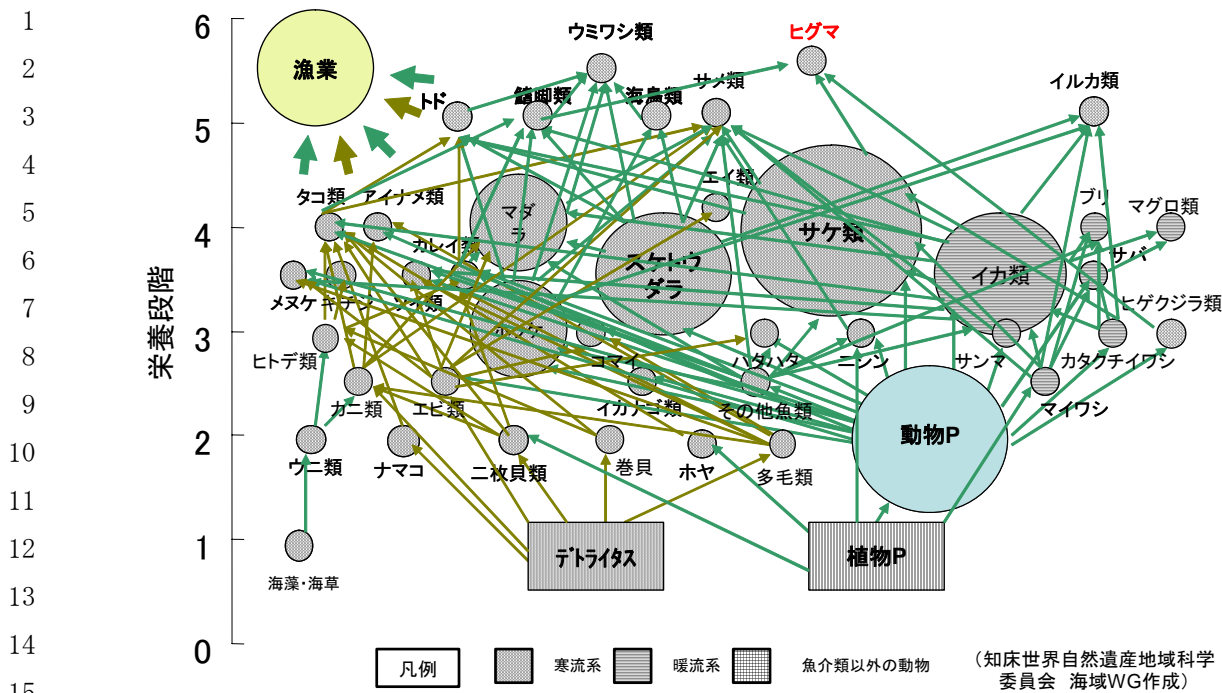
1
2
3
4
5
6
7
8
9
10
11
12
13
14
15

栄養段階

6
5
4
3
2
1
0

漁業
ウミワシ類
ヒグマ
トド
鰭脚類
海鳥類
サメ類
イルカ類
エイ類
タコ類
アイナメ類
マダラ
カレイ類
スケトウダラ
サケ類
イカ類
ブリ
マグロ類
サバ
メヌケ
キチジ
ソイ類
ホッケ
ヒゲクジラ類
ヒトデ類
コマイ
ハタハタ
ニシン
サンマ
カタクチイワシ
カニ類
エビ類
イカナゴ類
その他魚類
マイワシ
動物P
ウニ類
ナマコ
二枚貝類
巻貝
ホヤ
多毛類
デトライタス
植物P
海藻・海草

凡例
寒流系
暖流系
魚介類以外の動物
（知床世界自然遺産地域科学委員会 海域WG作成）